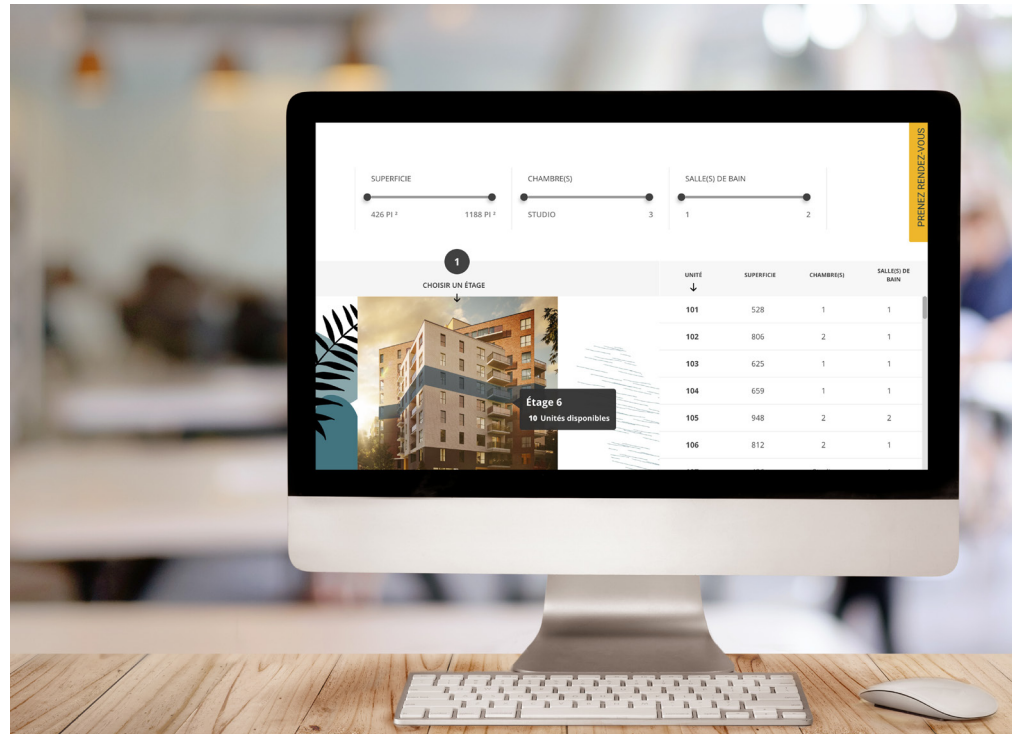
SUPERFICIE
426 PI ²
1188 PI ²

CHAMBRE(S)
STUDIO
3

SALLE(S) DE BAIN
1
2

PRENEZ RENDEZ-VOUS

1
CHOISIR UN ÉTAGE
↓

Étage 6
10 Unités disponibles

| UNITÉ ↓ | SUPERFICIE | CHAMBRE(S) | SALLE(S) DE BAIN |
|---|---|---|---|
| 101 | 528 | 1 | 1 |
| 102 | 806 | 2 | 1 |
| 103 | 625 | 1 | 1 |
| 104 | 659 | 1 | 1 |
| 105 | 948 | 2 | 2 |
| 106 | 812 | 2 | 1 |